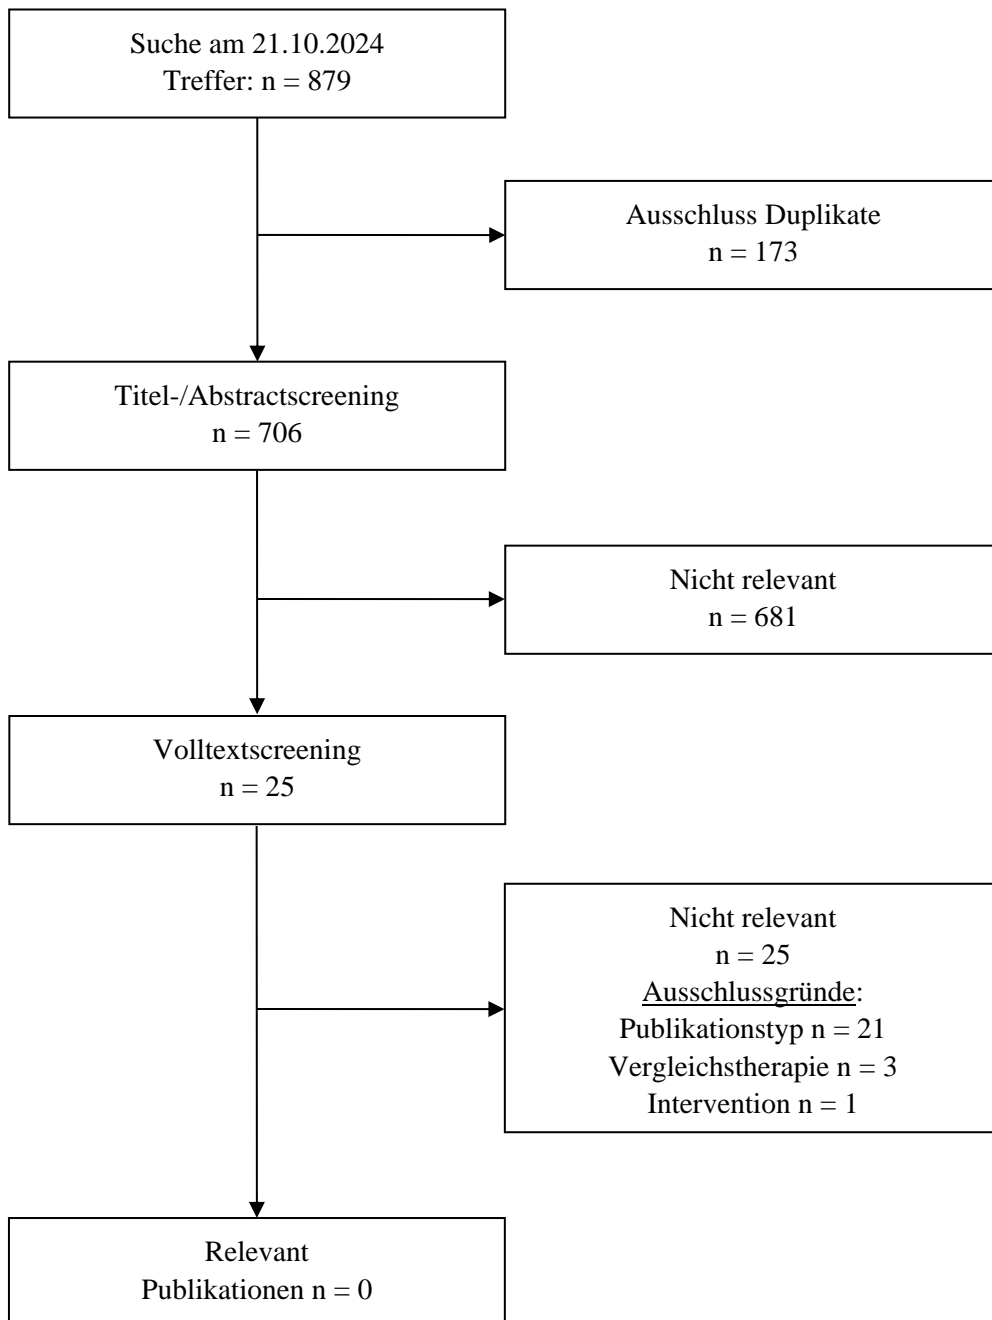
Suche am 21.10.2024
Treffer: n = 879

Ausschluss Duplikate
n = 173

Titel-/Abstractscreening
n = 706

Nicht relevant
n = 681

Volltextscreening
n = 25

Nicht relevant
n = 25
Ausschlussgründe:
Publikationstyp n = 21
Vergleichstherapie n = 3
Intervention n = 1

Relevant
Publikationen n = 0